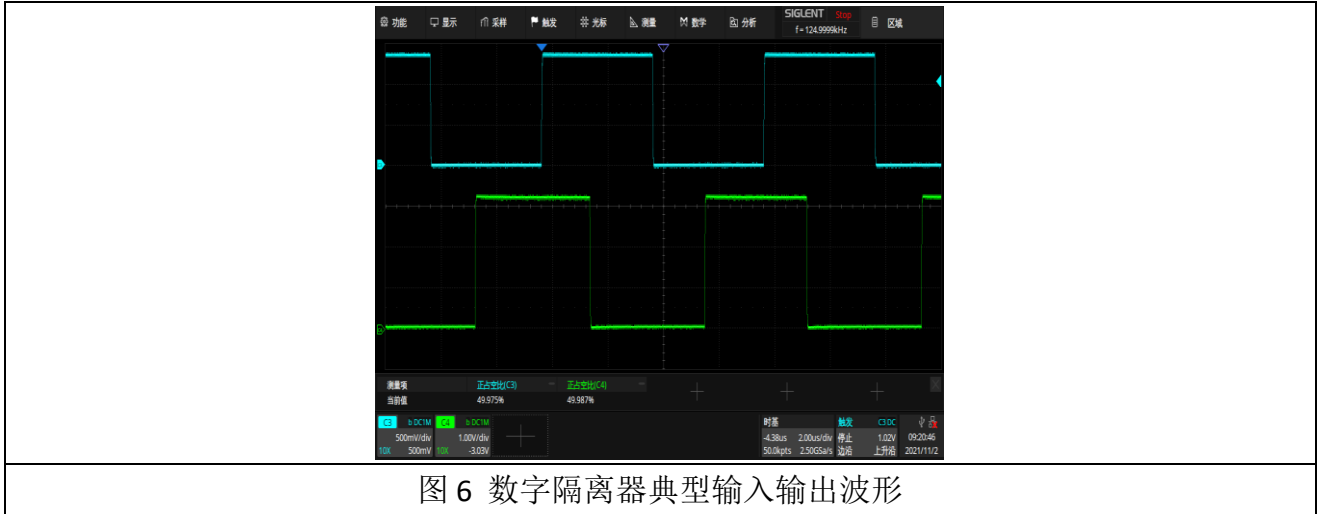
功能 显示 采样 触发 光标 测量 数学 分析 SIGLENT Stop f = 124.9999kHz 区域

测量项 正占空比(C3) 正占空比(C4)
当前值 49.975% 49.987%

C3 b DC1M 500mV/div 10X 500mV
C4 b DC1M 1.00V/div 10X -3.03V

时基 -4.38us 2.00us/div 50.0kpts 2.50GSa/s
触发 C3 DC 停止 1.02V 边沿 上升沿
09:20:46 2021/11/2

图 6 数字隔离器典型输入输出波形